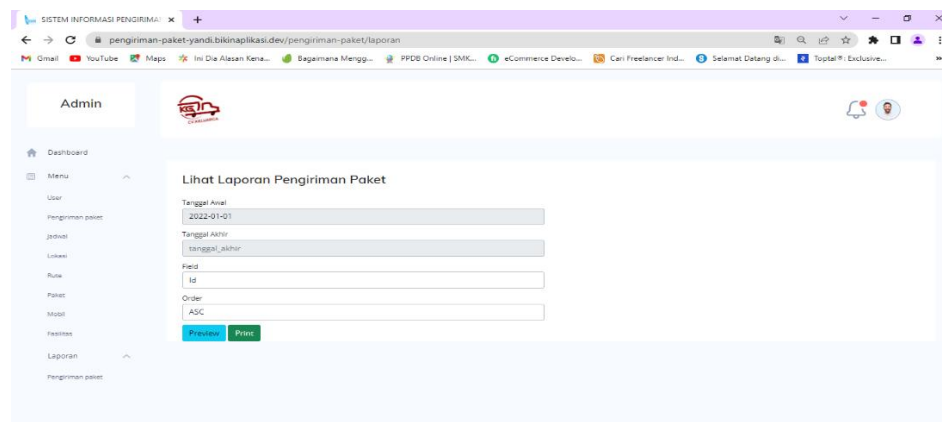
SISTEM INFORMASI PENGIRIMA ×

pengiriman-paket-yandi.bikinaplikasi.dev/pengiriman-paket/laporan

Gmail YouTube Maps Ini Dia Alasan Kena... Bagaimana Menggu... PPDB Online | SMK... eCommerce Develo... Cari Freelancer Ind... Selamat Datang di... Toptal®: Exclusive...

Admin

Dashboard

Menu

User

Pengiriman paket

Jadwal

Lokasi

Rute

Paket

Mobil

Fasilitas

Laporan

Pengiriman paket

Lihat Laporan Pengiriman Paket

Tanggal Awal

2022-01-01

Tanggal Akhir

tanggal_akhir

Field

Id

Order

ASC

Preview Print